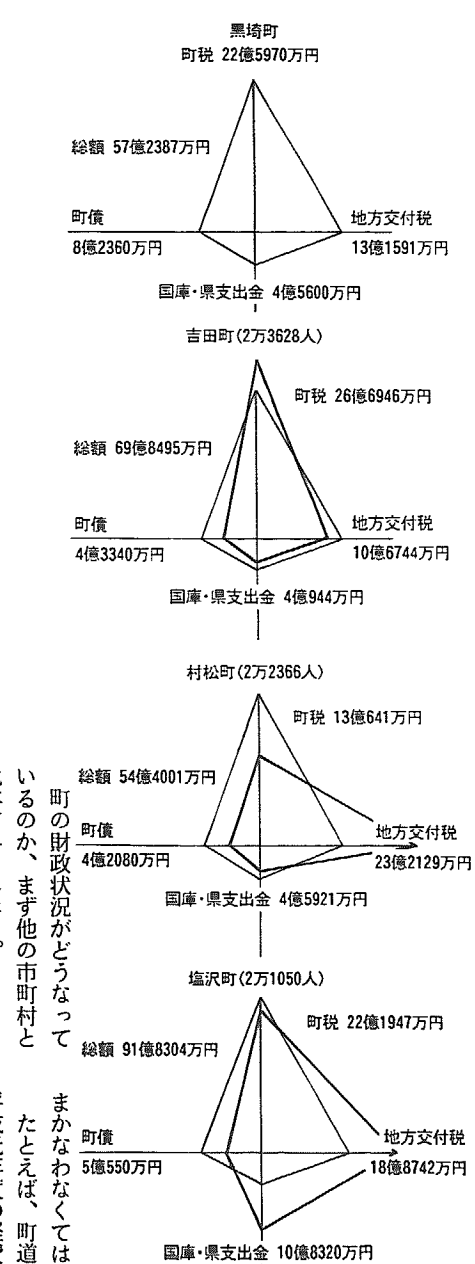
黒埼町
町税 22億5970万円
総額 57億2387万円
町債
8億2360万円
地方交付税
13億1591万円
国庫・県支出金 4億5600万円

吉田町(2万3628人)
町税 26億6946万円
総額 69億8495万円
町債
4億3340万円
地方交付税
10億6744万円
国庫・県支出金 4億944万円

村松町(2万2366人)
町税 13億641万円
総額 54億4001万円
町債
4億2080万円
地方交付税
23億2129万円
国庫・県支出金 4億5921万円

塩沢町(2万1050人)
町税 22億1947万円
総額 91億8304万円
町債
5億550万円
地方交付税
18億8742万円
国庫・県支出金 10億8320万円

町の財政状況がどうなって
いるのか、まず他の市町村と
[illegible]

まかなわなくては
たとえば、町道
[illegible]